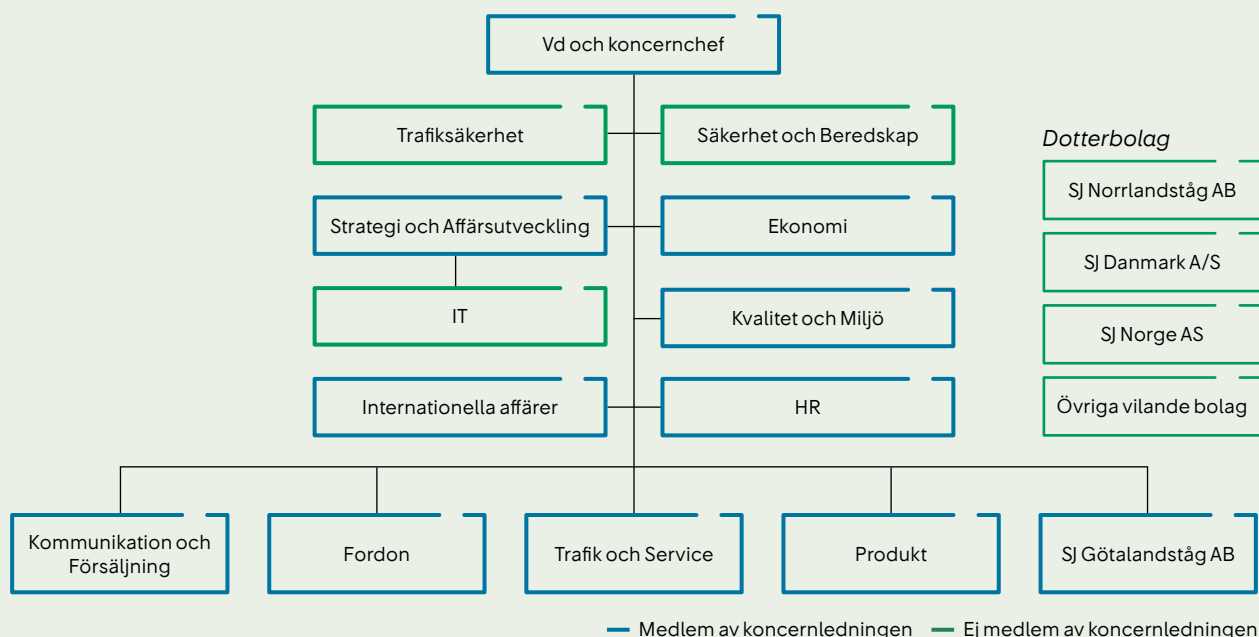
Vd och koncernchef

Trafiksäkerhet

Säkerhet och Beredskap

Strategi och Affärsutveckling

Ekonomi

IT

Kvalitet och Miljö

Internationella affärer

HR

Dotterbolag

SJ Norrlandståg AB

SJ Danmark A/S

SJ Norge AS

Övriga vilande bolag

Kommunikation och Försäljning

Fordon

Trafik och Service

Produkt

SJ Götalandståg AB

Medlem av koncernledningen

Ej medlem av koncernledningen